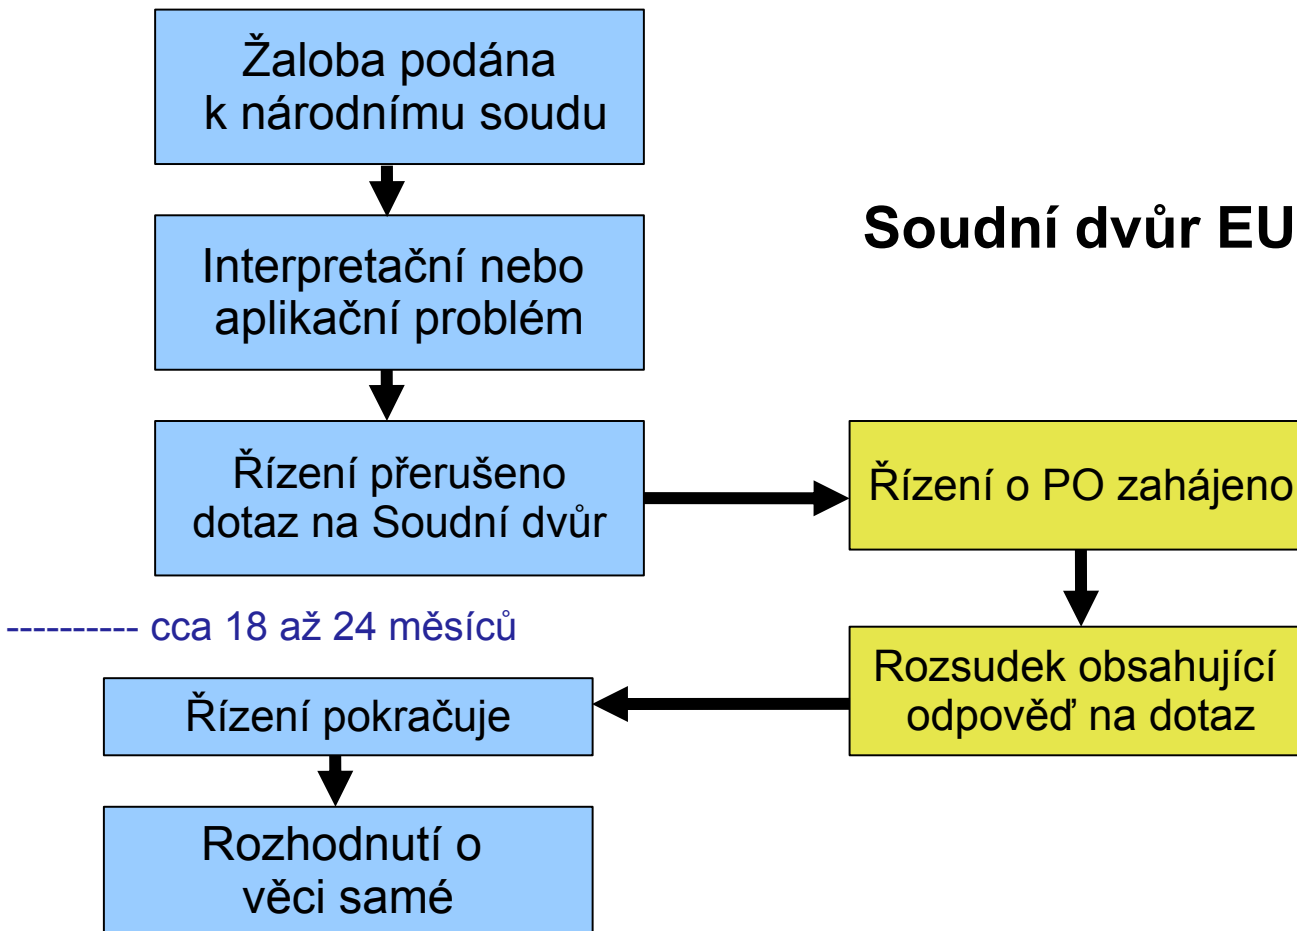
Žaloba podána k národnímu soudu

Interpretační nebo aplikační problém

Soudní dvůr EU

Řízení přerušeno dotaz na Soudní dvůr

Řízení o PO zahájeno

---------- cca 18 až 24 měsíců

Rozsudek obsahující odpověď na dotaz

Řízení pokračuje

Rozhodnutí o věci samé